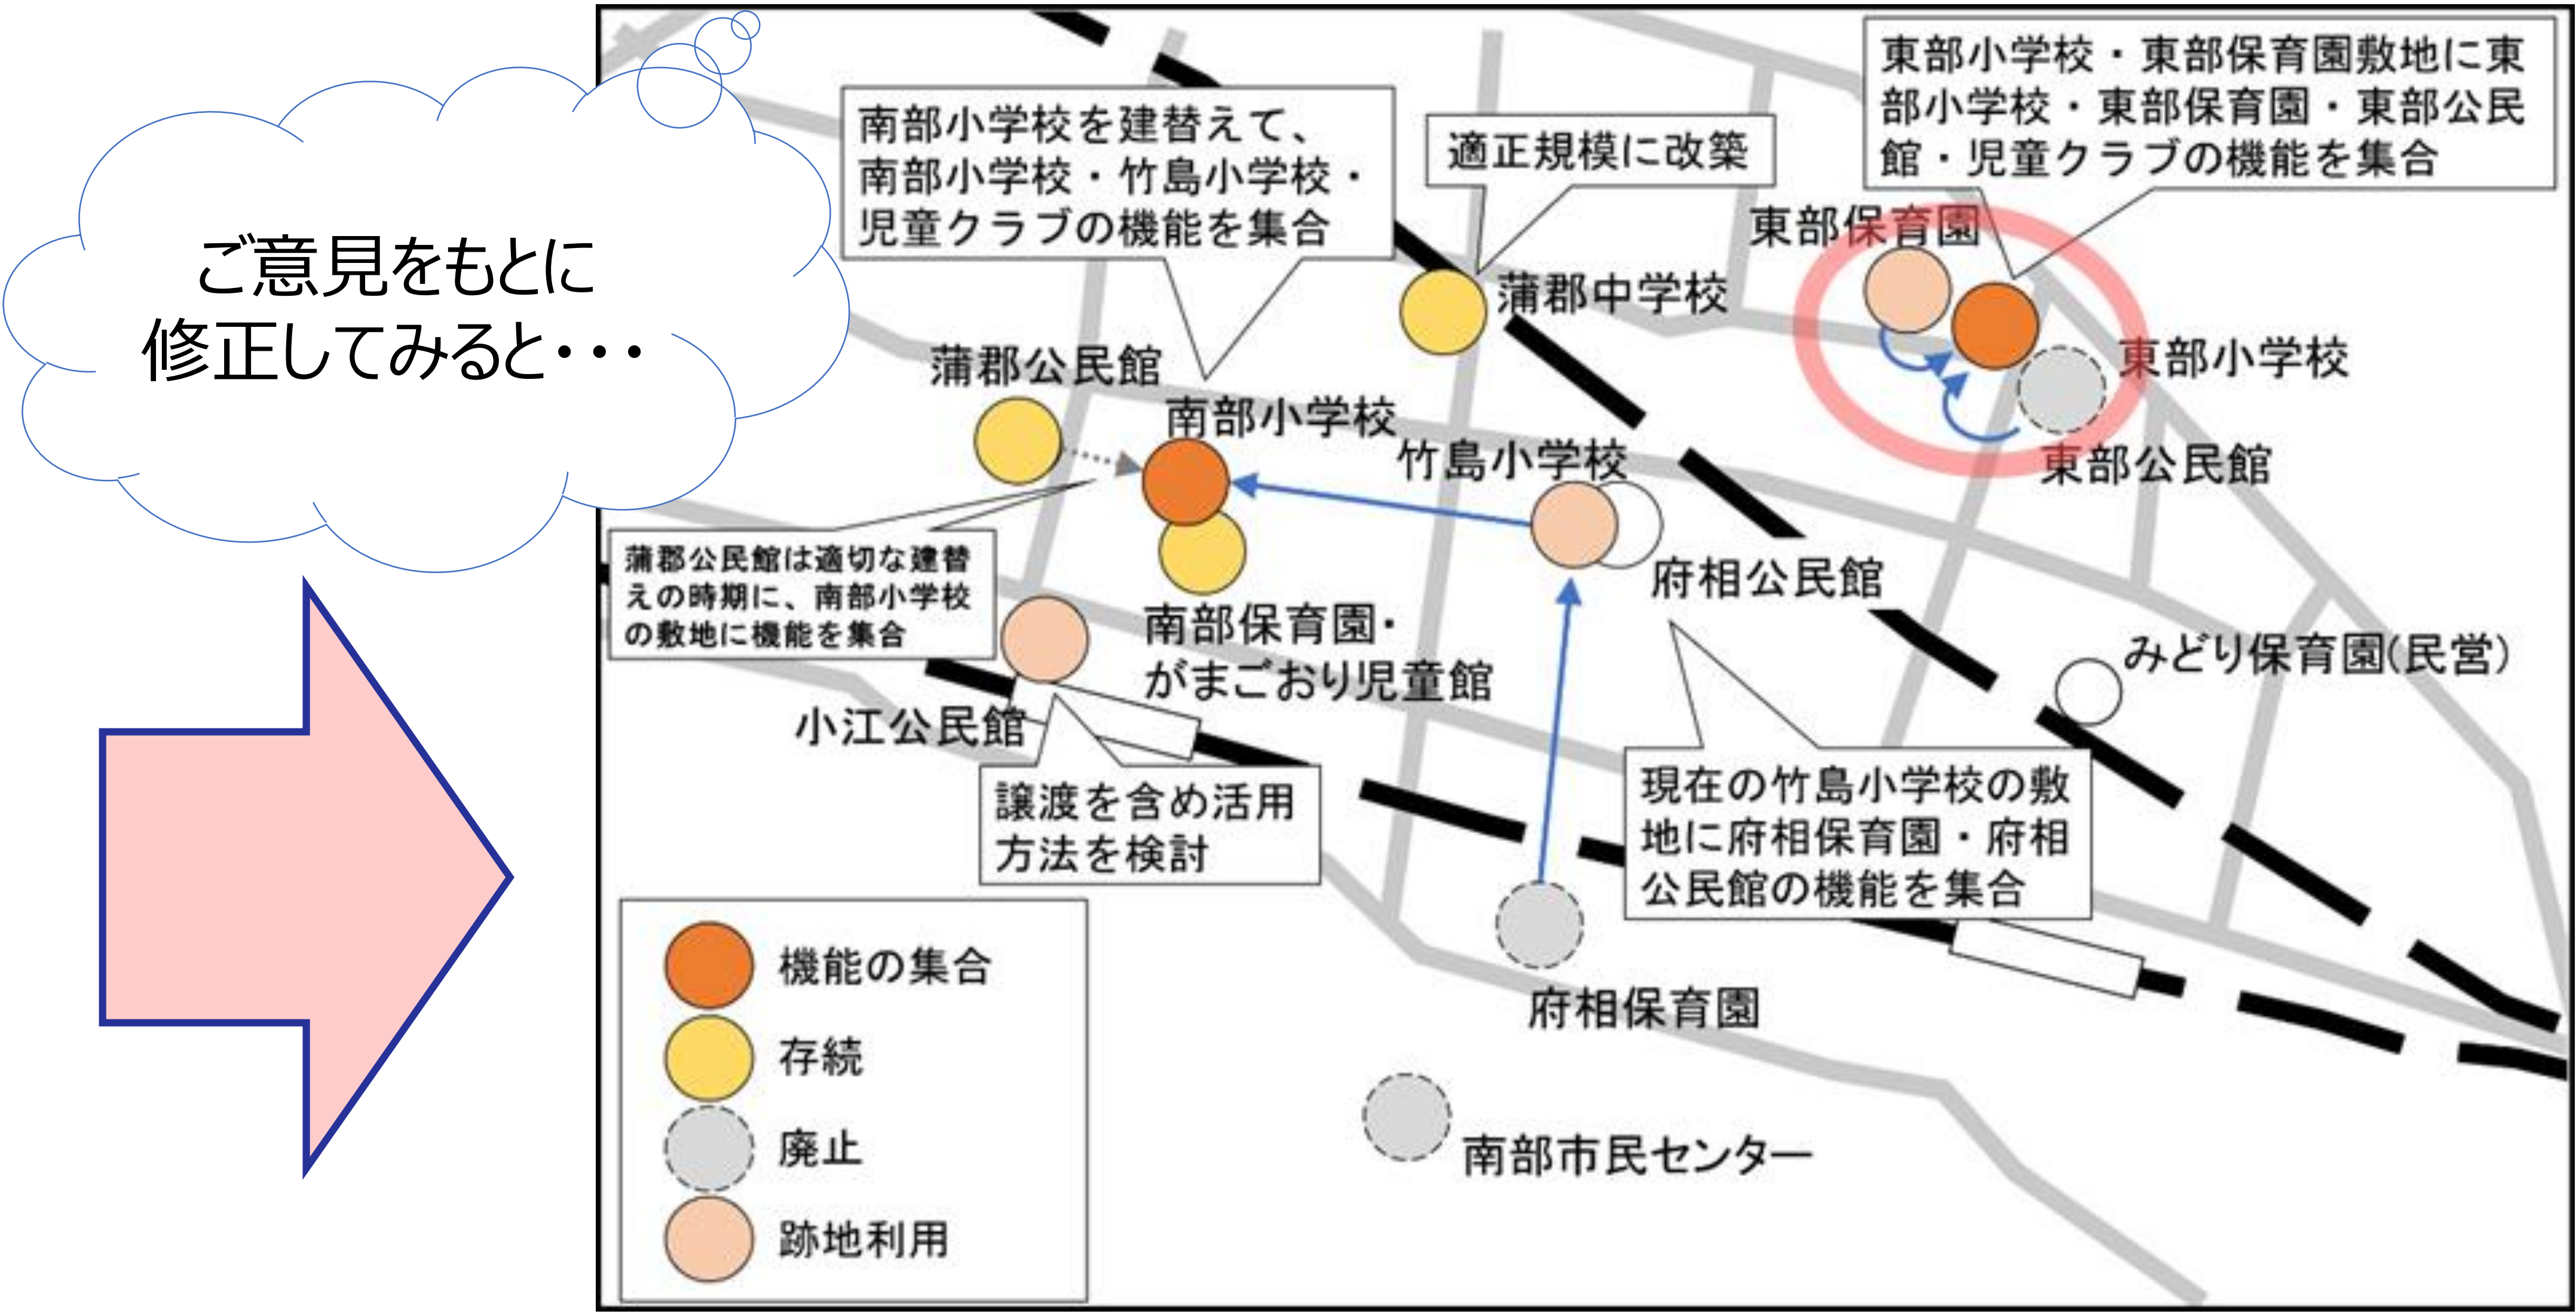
ご意見をもとに
修正してみると・・・

南部小学校を建替えて、南部小学校・竹島小学校・児童クラブの機能を集合

適正規模に改築

東部小学校・東部保育園敷地に東部小学校・東部保育園・東部公民館・児童クラブの機能を集合

東部保育園

蒲郡中学校

東部小学校

蒲郡公民館

南部小学校

竹島小学校

東部公民館

蒲郡公民館は適切な建替えの時期に、南部小学校の敷地に機能を集合

府相公民館

南部保育園・がまごおり児童館

みどり保育園(民営)

小江公民館

譲渡を含め活用方法を検討

現在の竹島小学校の敷地に府相保育園・府相公民館の機能を集合

機能の集合

存続

廃止

跡地利用

府相保育園

南部市民センター